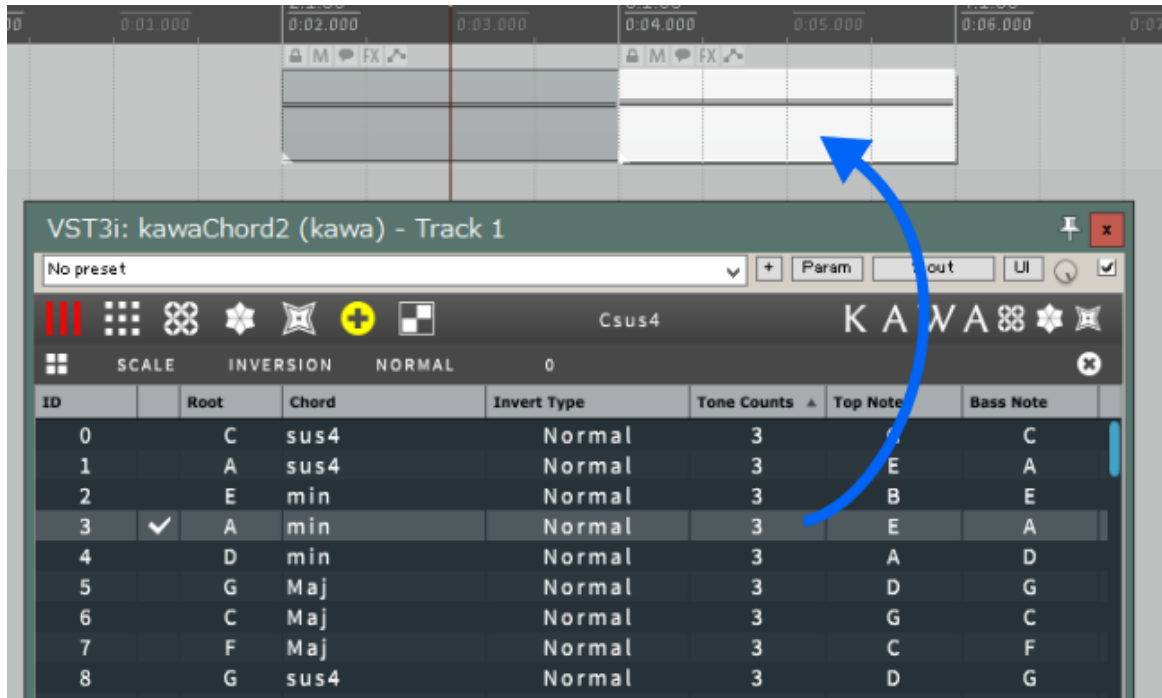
0:01.000 0:02.000 0:03.000 0:04.000 0:05.000 0:06.000

M FX

M FX

VST3i: kawaChord2 (kawa) - Track 1

No preset

+ Param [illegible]out UI

Csus4

K A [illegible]A

SCALE INVERSION NORMAL 0

| ID | | Root | Chord | Invert Type | Tone Counts | Top Note | Bass Note |
|---|---|---|---|---|---|---|---|
| 0 | | C | sus4 | Normal | 3 | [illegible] | C |
| 1 | | A | sus4 | Normal | 3 | E | A |
| 2 | | E | min | Normal | 3 | B | E |
| 3 | ✔ | A | min | Normal | 3 | E | A |
| 4 | | D | min | Normal | 3 | A | D |
| 5 | | G | Maj | Normal | 3 | D | G |
| 6 | | C | Maj | Normal | 3 | G | C |
| 7 | | F | Maj | Normal | 3 | C | F |
| 8 | | G | sus4 | Normal | 3 | D | G |